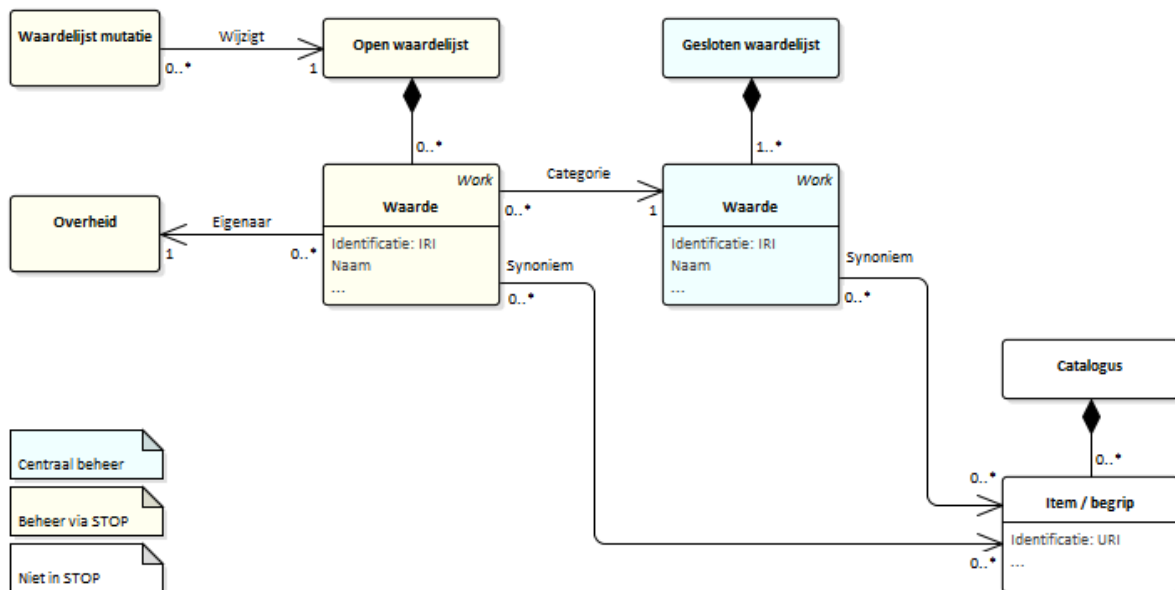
Waardelijst mutatie

Wijzigt

0..*

1

Open waardelijst

Gesloten waardelijst

0..*

1..*

Work
Waarde

Identificatie: IRI
Naam
...

Categorie

0..*

1

Work
Waarde

Identificatie: IRI
Naam
...

Overheid

Eigenaar

1

0..*

Synoniem

0..*

Synoniem

0..*

Catalogus

0..*

0..*

Item / begrip

Identificatie: URI
...

0..*

Centraal beheer

Beheer via STOP

Niet in STOP